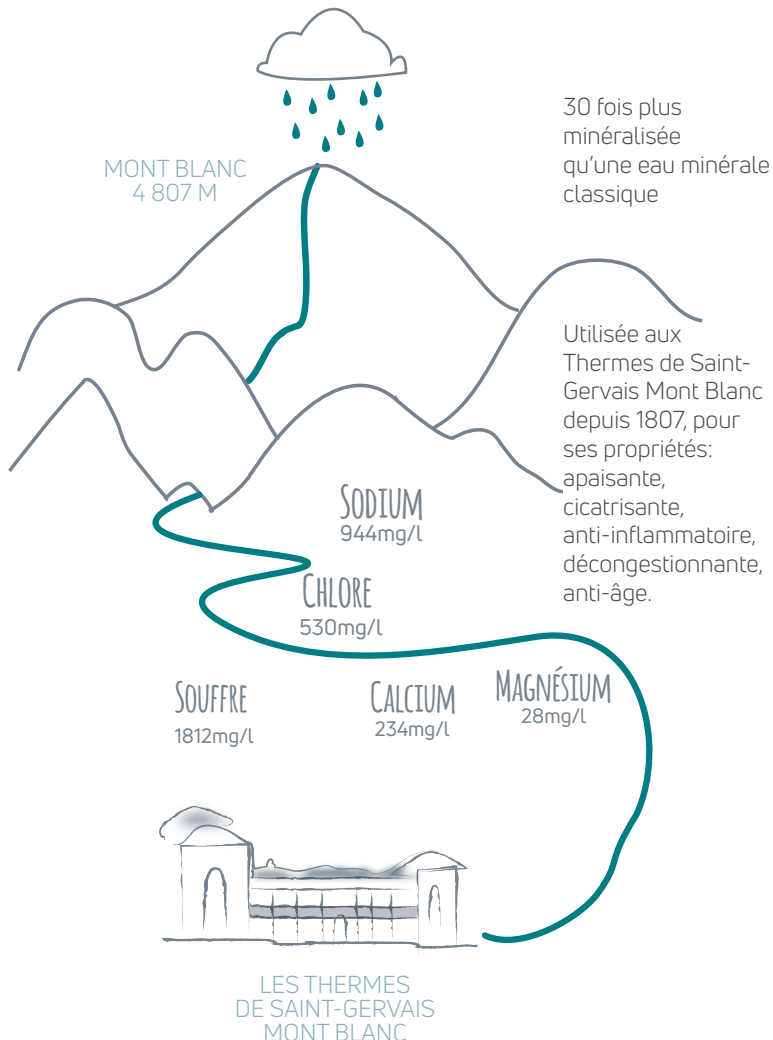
MONT BLANC
4 807 M

30 fois plus minéralisée qu'une eau minérale classique

Utilisée aux Thermes de Saint-Gervais Mont Blanc depuis 1807, pour ses propriétés: apaisante, cicatrisante, anti-inflammatoire, décongestionnante, anti-âge.

SODIUM
944mg/l

CHLORE
530mg/l

SOUFFRE
1812mg/l

CALCIUM
234mg/l

MAGNÉSIUM
28mg/l

LES THERMES
DE SAINT-GERVAIS
MONT BLANC